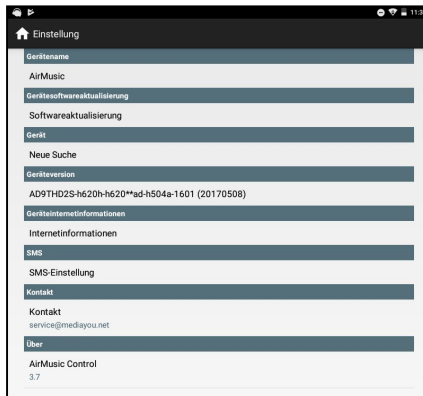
11:3

Einstellung

Gerätename

AirMusic

Gerätesoftwareaktualisierung

Softwareaktualisierung

Gerät

Neue Suche

Geräteversion

AD9THD2S-h620h-h620**ad-h504a-1601 (20170508)

Geräteinternetinformationen

Internetinformationen

SMS

SMS-Einstellung

Kontakt

Kontakt
service@mediayou.net

Über

AirMusic Control
3.7